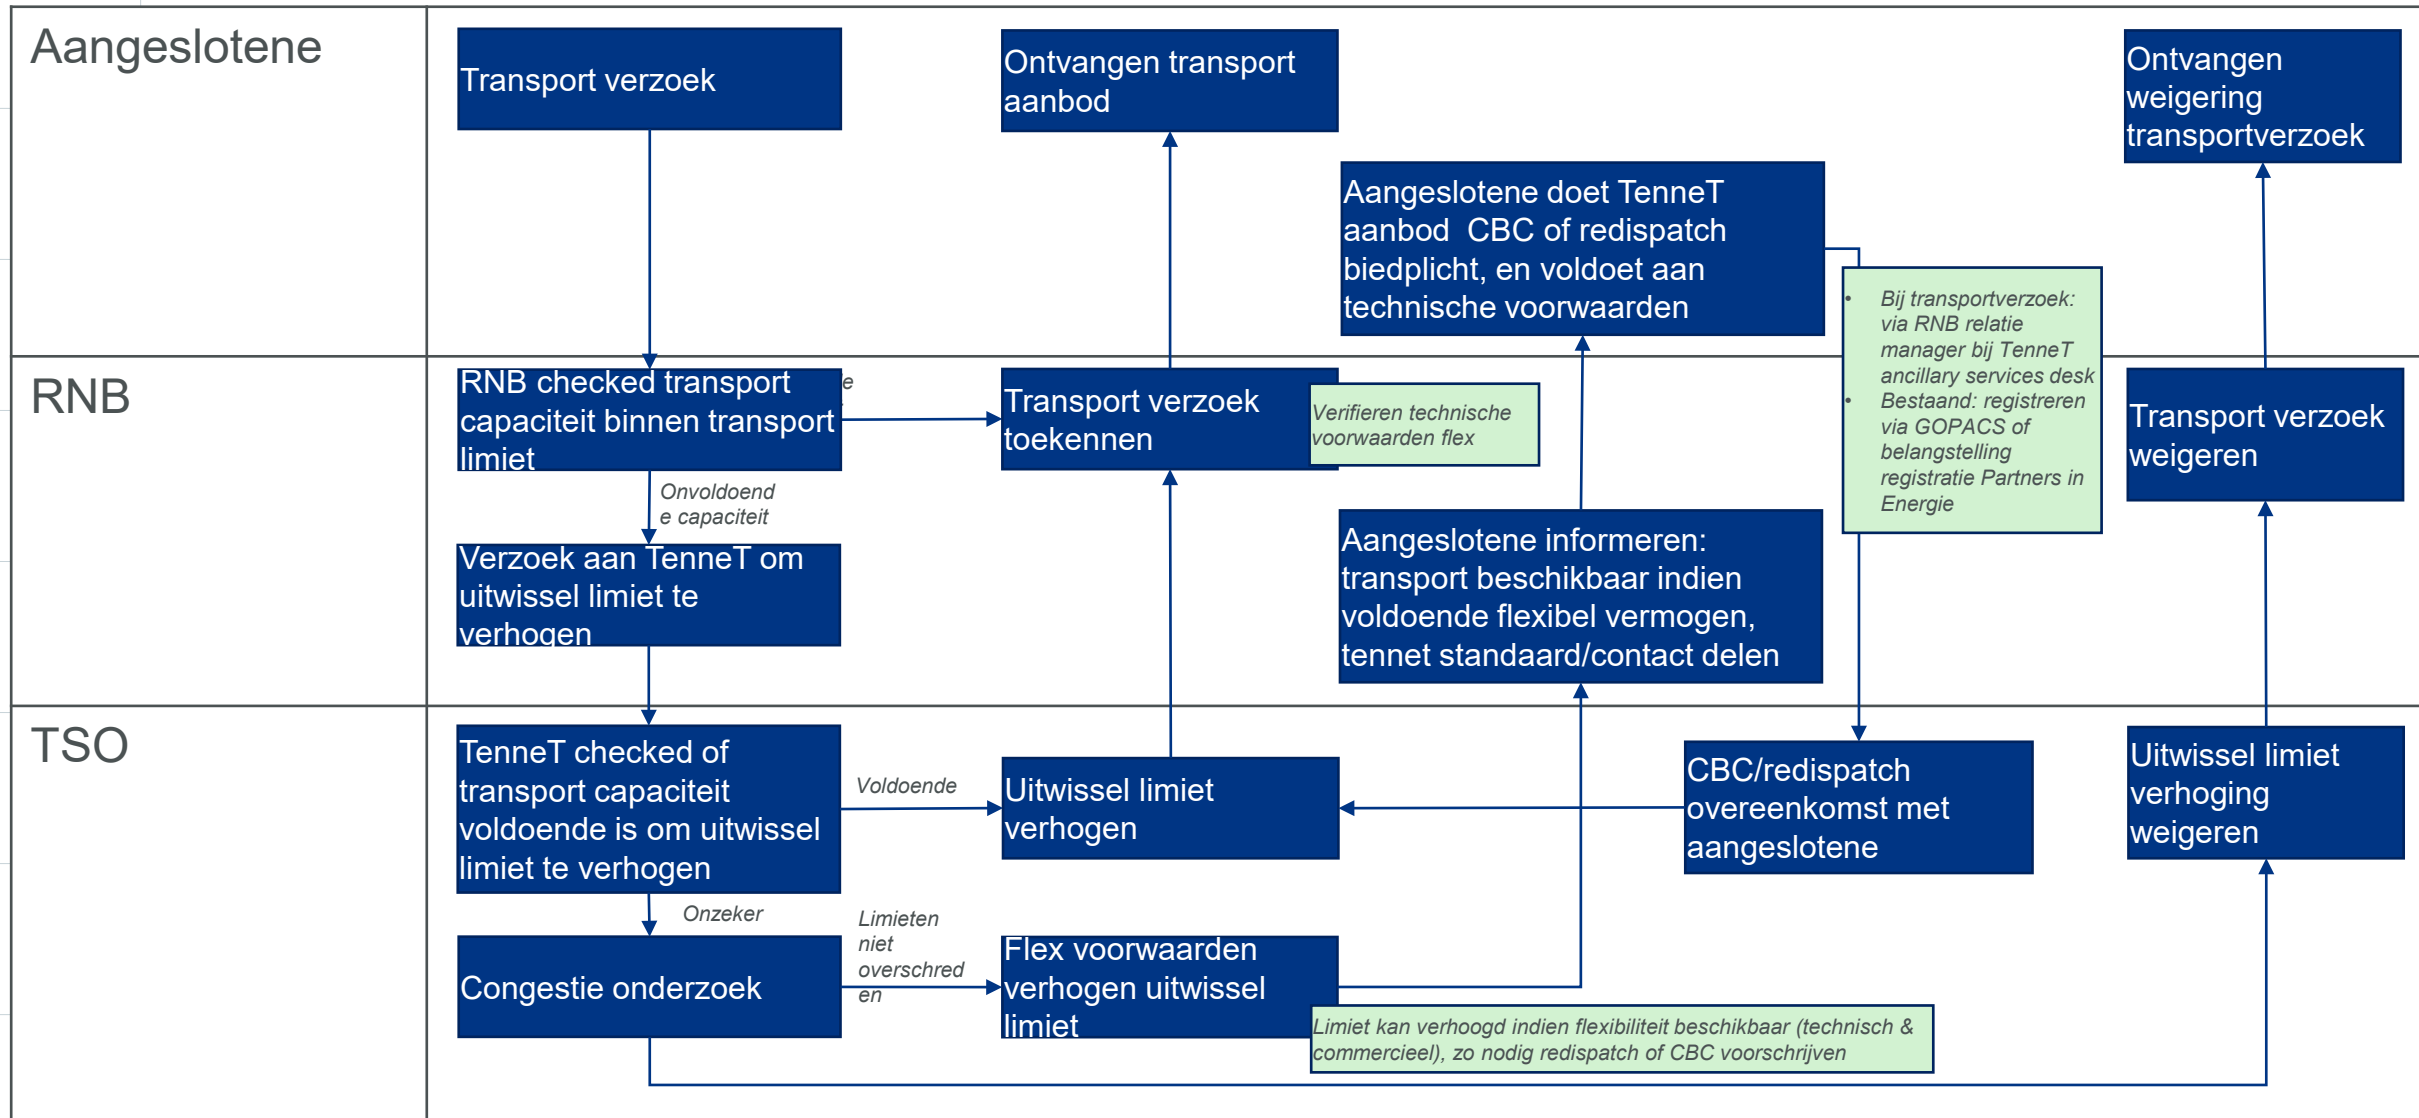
Aangeslotene

Transport verzoek

Ontvangen transport aanbod

Ontvangen weigering transportverzoek

Aangeslotene doet TenneT aanbod CBC of redispatch biedplicht, en voldoet aan technische voorwaarden

• Bij transportverzoek: via RNB relatie manager bij TenneT ancillary services desk
• Bestaand: registreren via GOPACS of belangstelling registratie Partners in Energie

RNB

RNB checked transport capaciteit binnen transport limiet

e

Transport verzoek toekennen

Verifieren technische voorwaarden flex

Transport verzoek weigeren

Onvoldoende capaciteit

Verzoek aan TenneT om uitwissel limiet te verhogen

Aangeslotene informeren: transport beschikbaar indien voldoende flexibel vermogen, tennet standaard/contact delen

TSO

TenneT checked of transport capaciteit voldoende is om uitwissel limiet te verhogen

Voldoende

Uitwissel limiet verhogen

CBC/redispatch overeenkomst met aangeslotene

Uitwissel limiet verhoging weigeren

Onzeker

Limieten niet overschreden

Congestie onderzoek

Flex voorwaarden verhogen uitwissel limiet

Limiet kan verhoogd indien flexibiliteit beschikbaar (technisch & commercieel), zo nodig redispatch of CBC voorschrijven